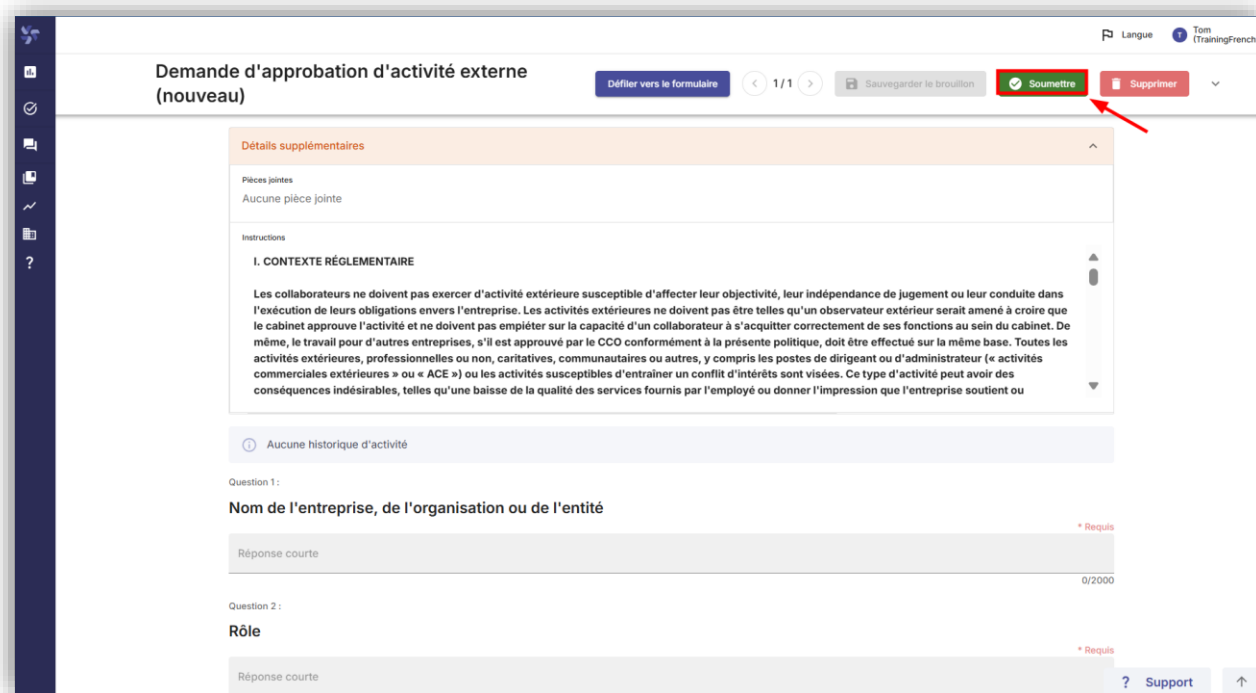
Langue Tom (TrainingFrench

Demande d'approbation d'activité externe (nouveau)

Défiler vers le formulaire 1/1 Sauvegarder le brouillon Soumettre Supprimer

Détails supplémentaires

Pièces jointes
Aucune pièce jointe

Instructions
I. CONTEXTE RÉGLEMENTAIRE

Les collaborateurs ne doivent pas exercer d'activité extérieure susceptible d'affecter leur objectivité, leur indépendance de jugement ou leur conduite dans l'exécution de leurs obligations envers l'entreprise. Les activités extérieures ne doivent pas être telles qu'un observateur extérieur serait amené à croire que le cabinet approuve l'activité et ne doivent pas empiéter sur la capacité d'un collaborateur à s'acquitter correctement de ses fonctions au sein du cabinet. De même, le travail pour d'autres entreprises, s'il est approuvé par le CCO conformément à la présente politique, doit être effectué sur la même base. Toutes les activités extérieures, professionnelles ou non, caritatives, communautaires ou autres, y compris les postes de dirigeant ou d'administrateur (« activités commerciales extérieures » ou « ACE ») ou les activités susceptibles d'entraîner un conflit d'intérêts sont visées. Ce type d'activité peut avoir des conséquences indésirables, telles qu'une baisse de la qualité des services fournis par l'employé ou donner l'impression que l'entreprise soutient ou

Aucune historique d'activité

Question 1 :
Nom de l'entreprise, de l'organisation ou de l'entité
* Requis
Réponse courte
0/2000

Question 2 :
Rôle
* Requis
Réponse courte

? Support